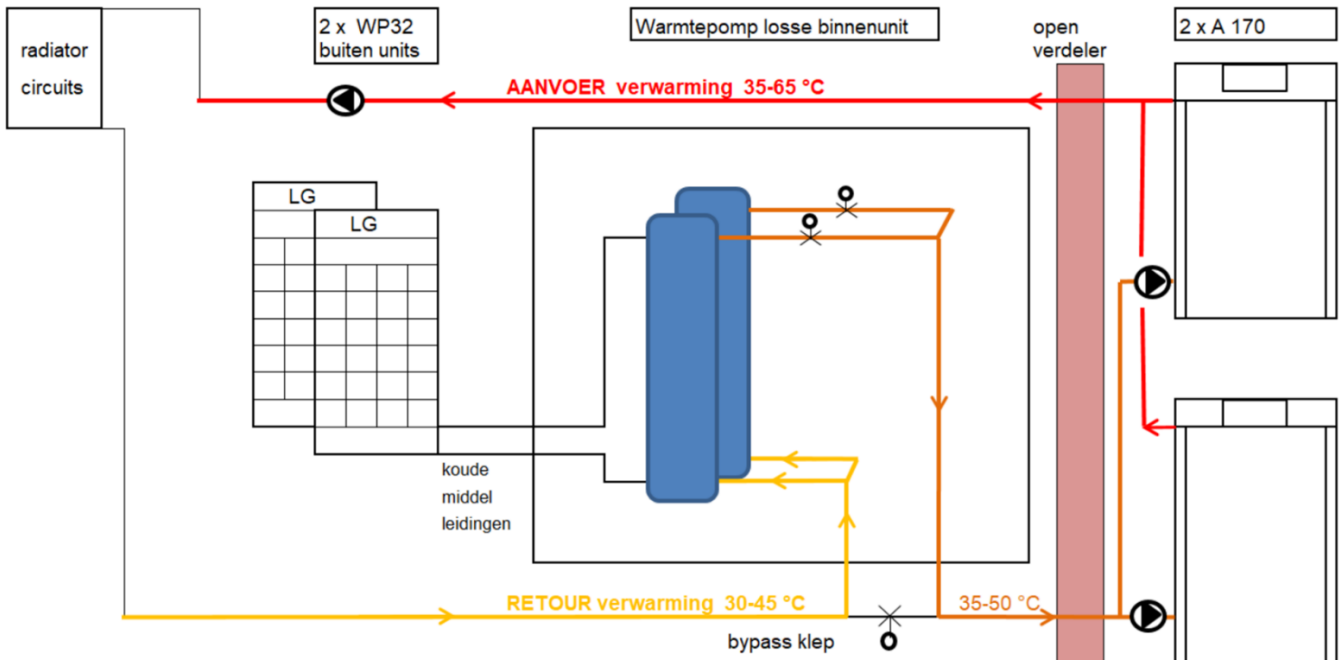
radiator circuits

2 x WP32
buiten units

Warmtepomp losse binnenunit

open verdeler

2 x A 170

AANVOER verwarming 35-65 °C

LG

LG

koude
middel
leidingen

RETOUR verwarming 30-45 °C

35-50 °C

bypass klep